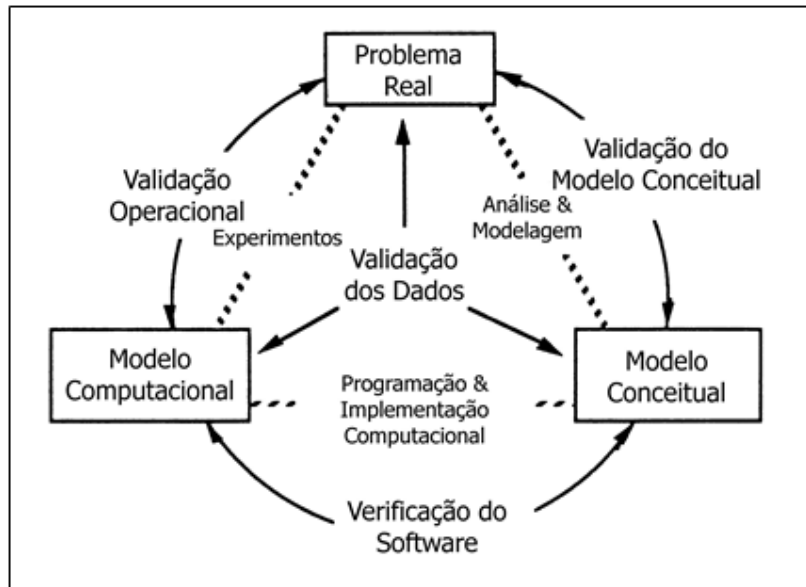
Problema Real

Validação Operacional

Experimentos

Validação do Modelo Conceitual

Análise & Modelagem

Validação dos Dados

Modelo Computacional

Programação & Implementação Computacional

Modelo Conceitual

Verificação do Software